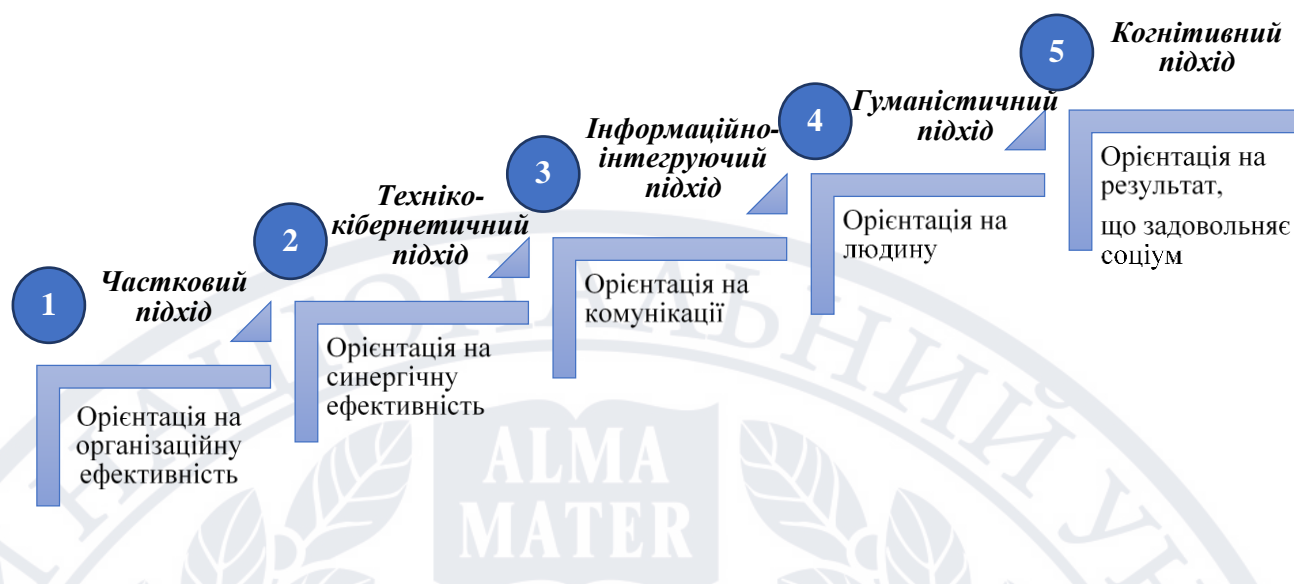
1

Частковий підхід

Орієнтація на організаційну ефективність

2

Техніко-кібернетичний підхід

Орієнтація на синергічну ефективність

3

Інформаційно-інтегруючий підхід

Орієнтація на комунікації

4

Гуманістичний підхід

Орієнтація на людину

5

Когнітивний підхід

Орієнтація на результат, що задовольняє соціум

ALMA MATER